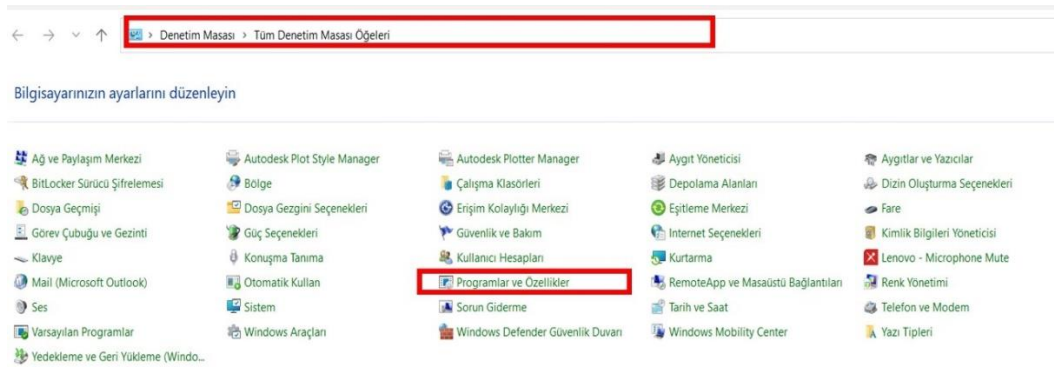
> Denetim Masası > Tüm Denetim Masası Öğeleri

Bilgisayarınızın ayarlarını düzenleyin

Ağ ve Paylaşım Merkezi
BitLocker Sürücü Şifrelemesi
Dosya Geçmişi
Görev Çubuğu ve Gezinti
Klavye
Mail (Microsoft Outlook)
Ses
Varsayılan Programlar
Yedekleme ve Geri Yükleme (Windo...

Autodesk Plot Style Manager
Bölge
Dosya Gezgini Seçenekleri
Güç Seçenekleri
Konuşma Tanıma
Otomatik Kullan
Sistem
Windows Araçları

Autodesk Plotter Manager
Çalışma Klasörleri
Erişim Kolaylığı Merkezi
Güvenlik ve Bakım
Kullanıcı Hesapları
Programlar ve Özellikler
Sorun Giderme
Windows Defender Güvenlik Duvarı

Aygıt Yöneticisi
Depolama Alanları
Eşitleme Merkezi
Internet Seçenekleri
Kurtarma
RemoteApp ve Masaüstü Bağlantıları
Tarih ve Saat
Windows Mobility Center

Aygıtlar ve Yazıcılar
Dizin Oluşturma Seçenekleri
Fare
Kimlik Bilgileri Yöneticisi
Lenovo - Microphone Mute
Renk Yönetimi
Telefon ve Modem
Yazı Tipleri